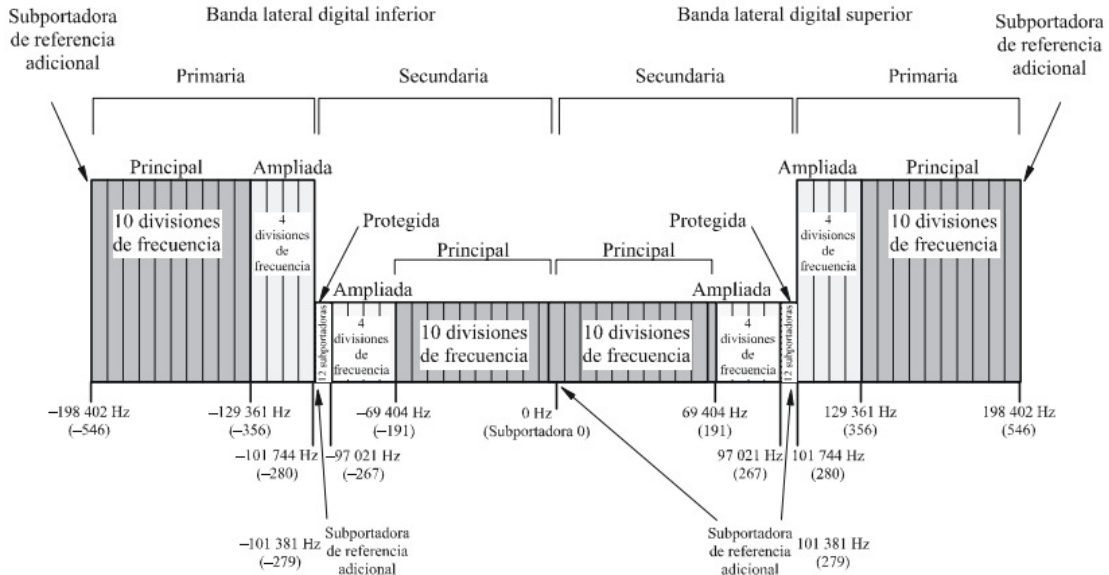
Subportadora de referencia adicional

Banda lateral digital inferior

Banda lateral digital superior

Subportadora de referencia adicional

Primaria

Secundaria

Secundaria

Primaria

Principal

Ampliada

Ampliada

Principal

10 divisiones de frecuencia

4 divisiones de frecuencia

Protegida

Protegida

4 divisiones de frecuencia

10 divisiones de frecuencia

Principal

Principal

Ampliada

Ampliada

12 subportadoras

4 divisiones de frecuencia

10 divisiones de frecuencia

10 divisiones de frecuencia

4 divisiones de frecuencia

12 subportadoras

−198 402 Hz (−546)

−129 361 Hz (−356)

−69 404 Hz (−191)

0 Hz (Subportadora 0)

69 404 Hz (191)

129 361 Hz (356)

198 402 Hz (546)

−101 744 Hz (−280)

−97 021 Hz (−267)

97 021 Hz (267)

101 744 Hz (280)

−101 381 Hz (−279)

Subportadora de referencia adicional

Subportadora de referencia adicional

101 381 Hz (279)